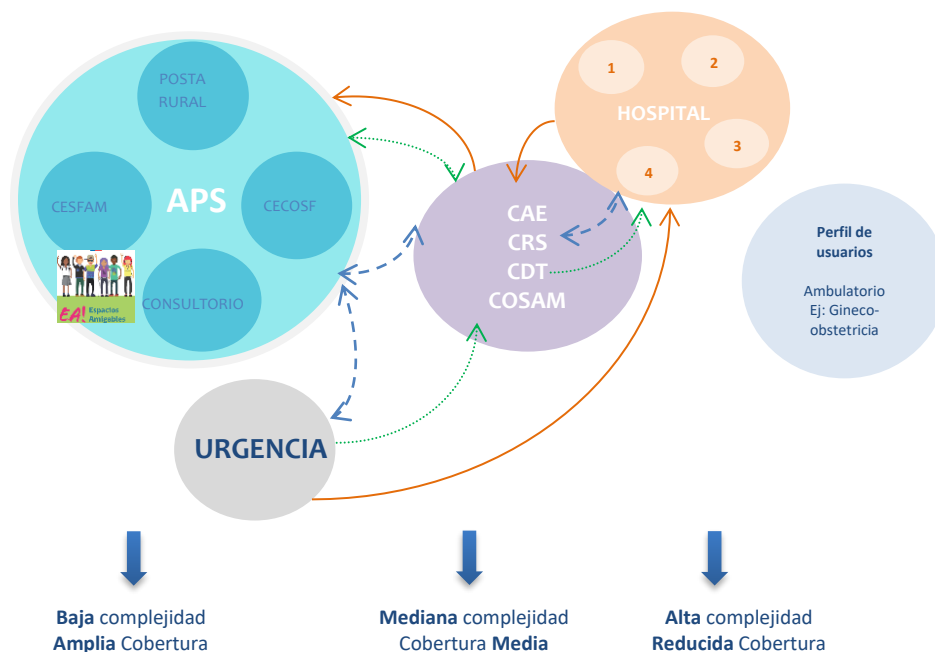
POSTA RURAL

CESFAM

APS

CECOSF

EA! Espacios Amigables

CONSULTORIO

1

2

HOSPITAL

3

4

CAE
CRS
CDT
COSAM

Perfil de usuarios

Ambulatorio
Ej: Gineco-obstetricia

URGENCIA

**Baja** complejidad
**Amplia** Cobertura

**Mediana** complejidad
Cobertura **Media**

**Alta** complejidad
**Reducida** Cobertura